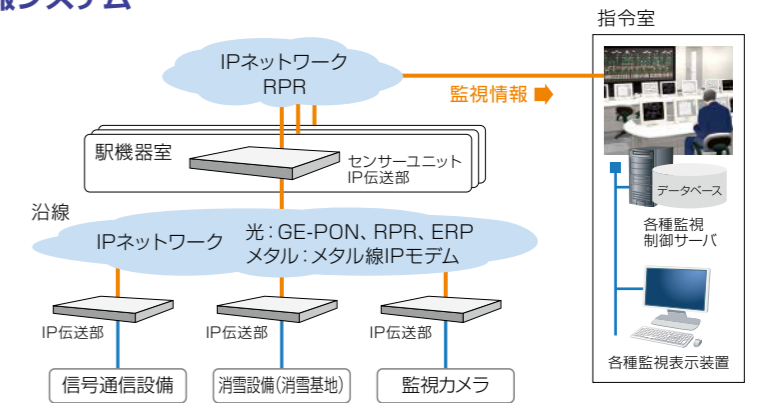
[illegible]システム

指令室

IPネットワーク
RPR

監視情報

駅機器室

センサーユニット
IP伝送部

データベース

各種監視
制御サーバ

沿線

IPネットワーク

光：GE-PON、RPR、ERP
メタル：メタル線IPモデム

IP伝送部

IP伝送部

IP伝送部

各種監視表示装置

信号通信設備

消雪設備（消雪基地）

監視カメラ